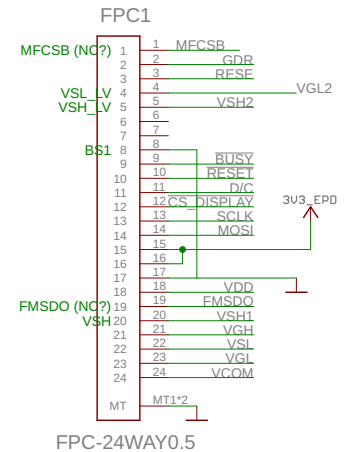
FPC1

MFCSB (NC?) 1 1 MFCSB
2 2 GDR
3 3 RESE
VSL_LV 4 4 VGL2
VSH_LV 5 5 VSH2
6 6
7 7
BS1 8 8
9 9 BUSY
10 10 RESET
11 11 D/C
12 12 CS_DISPLAY
13 13 SCLK
14 14 MOSI
15 15
16 16
17 17
18 18 VDD
FMSDO (NC?) 19 19 FMSDO
VSH 20 20 VSH1
21 21 VGH
22 22 VSL
23 23 VGL
24 24 VCOM
MT MT1*2

3V3_EPD

FPC-24WAY0.5